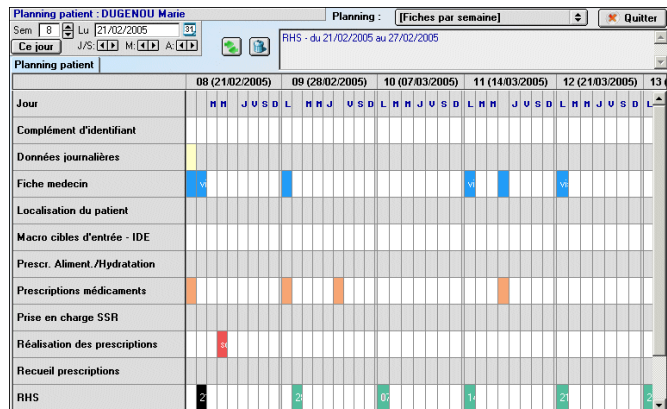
Planning patient : DUGENOU Marie

Planning : [Fiches par semaine]

Quitter

Sem 8 Lu 21/02/2005 31

Ce jour J/S: M: A:

RHS - du 21/02/2005 au 27/02/2005

Planning patient

| | 08 (21/02/2005) | 09 (28/02/2005) | 10 (07/03/2005) | 11 (14/03/2005) | 12 (21/03/2005) | 13 ( |
|---|---|---|---|---|---|---|
| Jour | M M J V S D | L M M J V S D | L M M J V S D | L M M J V S D | L M M J V S D | L |
| Complément d'identifiant | | | | | | |
| Données journalières | | | | | | |
| Fiche medecin | Vi | | | Vi | Vi | |
| Localisation du patient | | | | | | |
| Macro cibles d'entrée - IDE | | | | | | |
| Prescr. Aliment./Hydratation | | | | | | |
| Prescriptions médicaments | | | | | | |
| Prise en charge SSR | | | | | | |
| Réalisation des prescriptions | 30 | | | | | |
| Recueil prescriptions | | | | | | |
| RHS | 21 | 28 | 07 | 14 | 21 | |